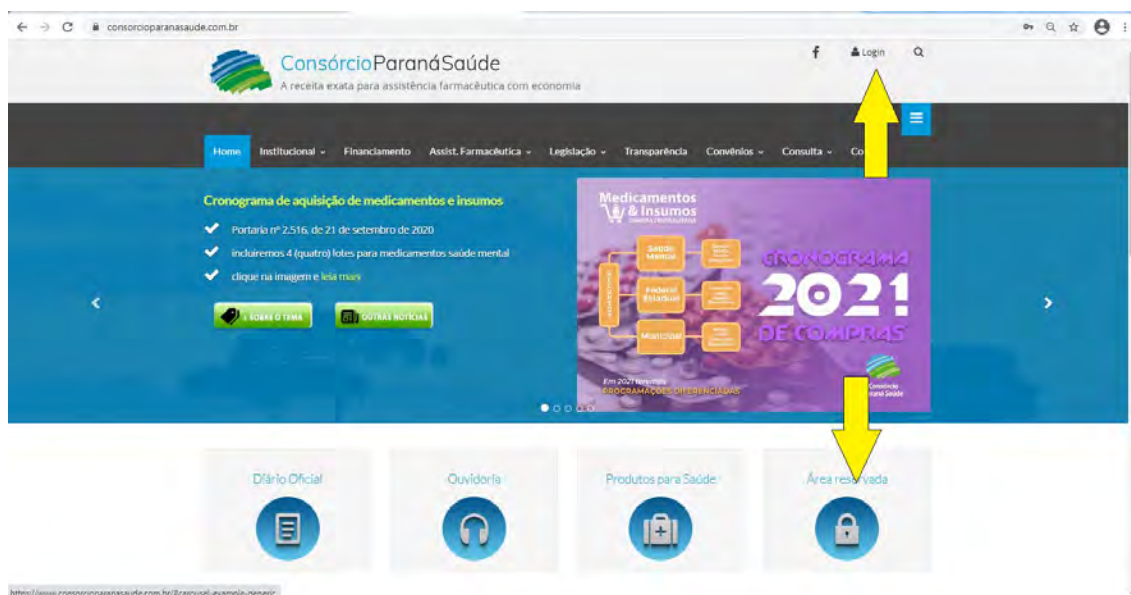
consorcioparanasaude.com.br

ConsórcioParanáSaúde
A receita exata para assistência farmacêutica com economia

Login

Home Institucional Financiamento Assist. Farmacêutica Legislação Transparência Convênios Consulta Co

Cronograma de aquisição de medicamentos e insumos

Portaria nº 2.516, de 21 de setembro de 2020
incluiremos 4 (quatro) lotes para medicamentos saúde mental
clique na imagem e leia mais

SOBRE O TEMA
OUTRAS NOTÍCIAS

Medicamentos & Insumos
Saúde Mental
Federal Estadual
Municipal
CRONOGRAMA
2021
DE COMPRAS
Em 2021 teremos
PROGRAMAÇÕES DIFERENCIADAS
Consórcio Paraná Saúde

Diário Oficial
Ouvidoria
Produtos para Saúde
Área reservada

http://www.consorcioparanasaude.com.br/#carousel-example-generic